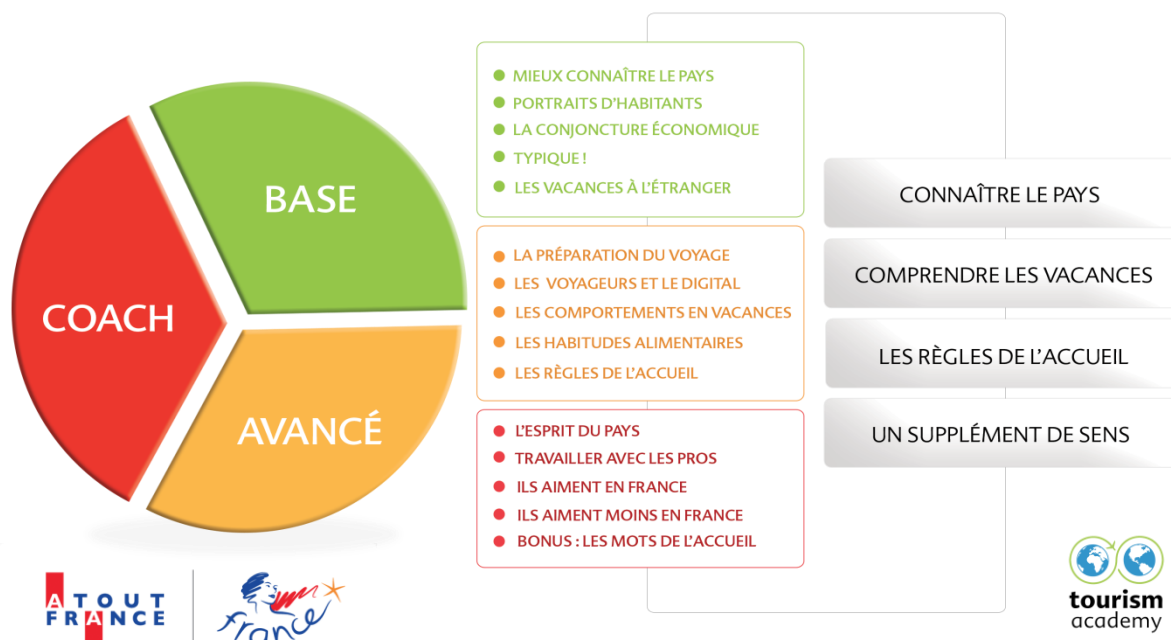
BASE

COACH

AVANCÉ

MIEUX CONNAÎTRE LE PAYS
PORTRAITS D'HABITANTS
LA CONJONCTURE ÉCONOMIQUE
TYPIQUE !
LES VACANCES À L'ÉTRANGER

LA PRÉPARATION DU VOYAGE
LES VOYAGEURS ET LE DIGITAL
LES COMPORTEMENTS EN VACANCES
LES HABITUDES ALIMENTAIRES
LES RÈGLES DE L'ACCUEIL

L'ESPRIT DU PAYS
TRAVAILLER AVEC LES PROS
ILS AIMENT EN FRANCE
ILS AIMENT MOINS EN FRANCE
BONUS : LES MOTS DE L'ACCUEIL

CONNAÎTRE LE PAYS
COMPRENDRE LES VACANCES
LES RÈGLES DE L'ACCUEIL
UN SUPPLÉMENT DE SENS

ATOUT FRANCE

France

tourism academy